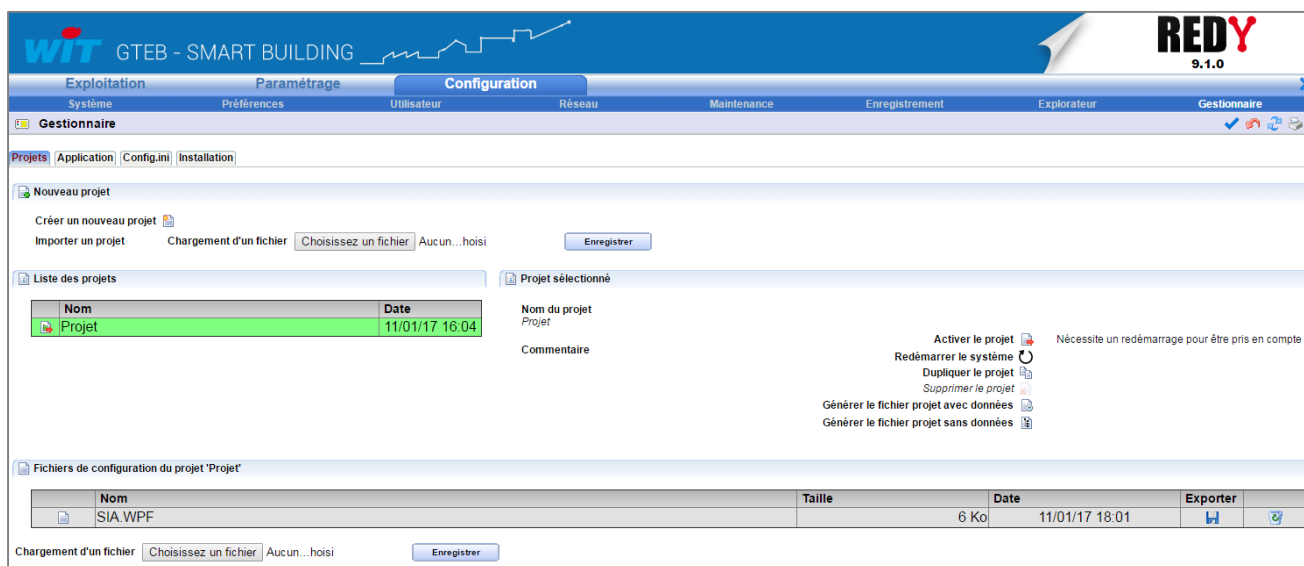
WIT GTEB - SMART BUILDING

REDY
9.1.0

Exploitation | Paramétrage | Configuration

Système | Préférences | Utilisateur | Réseau | Maintenance | Enregistrement | Explorateur | Gestionnaire

Gestionnaire

Projets | Application | Config.ini | Installation

Nouveau projet

Créer un nouveau projet

Importer un projet Chargement d'un fichier Choisissez un fichier Aucun...hoisi Enregistrer

Liste des projets

| Nom | Date |
|---|---|
| Projet | 11/01/17 16:04 |

Projet sélectionné

Nom du projet
Projet

Commentaire

Activer le projet Nécessite un redémarrage pour être pris en compte
Redémarrer le système
Dupliquer le projet
Supprimer le projet
Générer le fichier projet avec données
Générer le fichier projet sans données

Fichiers de configuration du projet 'Projet'

| | Nom | Taille | Date | Exporter | |
|---|---|---|---|---|---|
| | SIA.WPF | 6 Ko | 11/01/17 18:01 | | |

Chargement d'un fichier Choisissez un fichier Aucun...hoisi Enregistrer